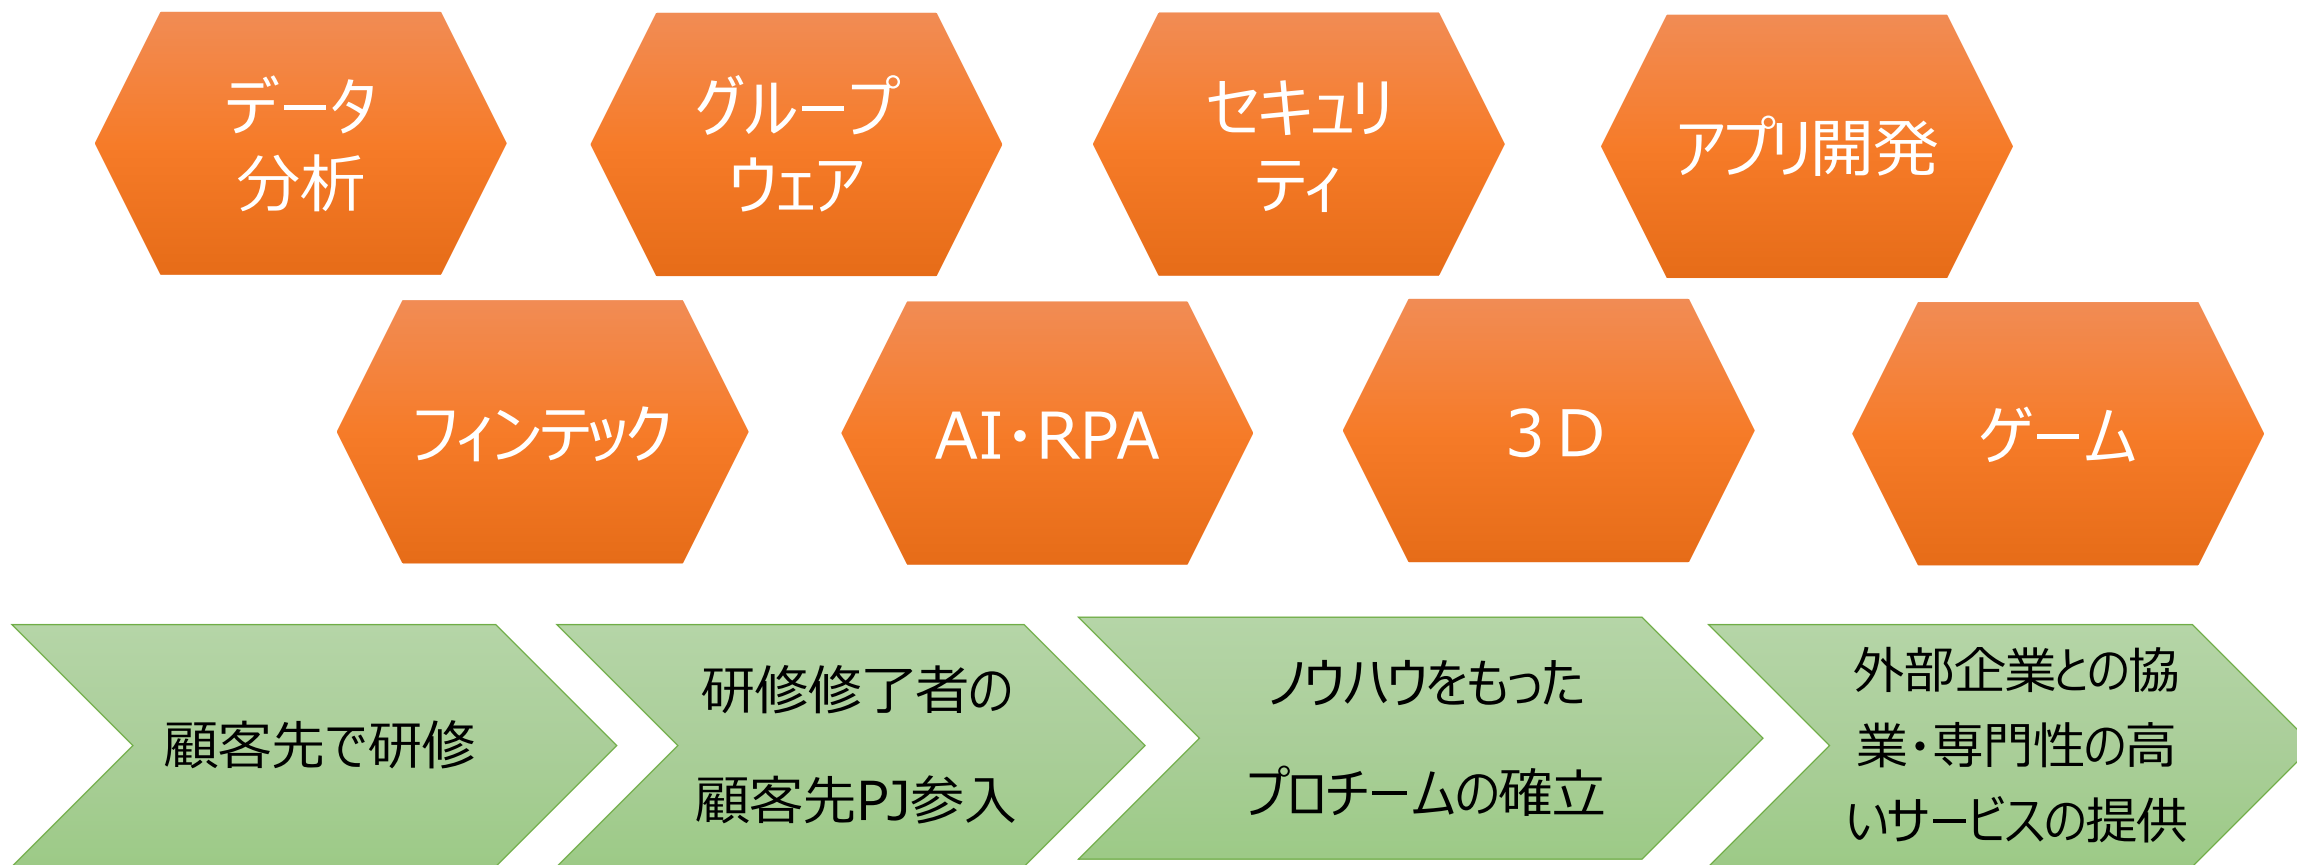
データ分析

グループウェア

セキュリティ

アプリ開発

フィンテック

AI・RPA

３D

ゲーム

顧客先で研修

研修修了者の顧客先PJ参入

ノウハウをもったプロチームの確立

外部企業との協業・専門性の高いサービスの提供